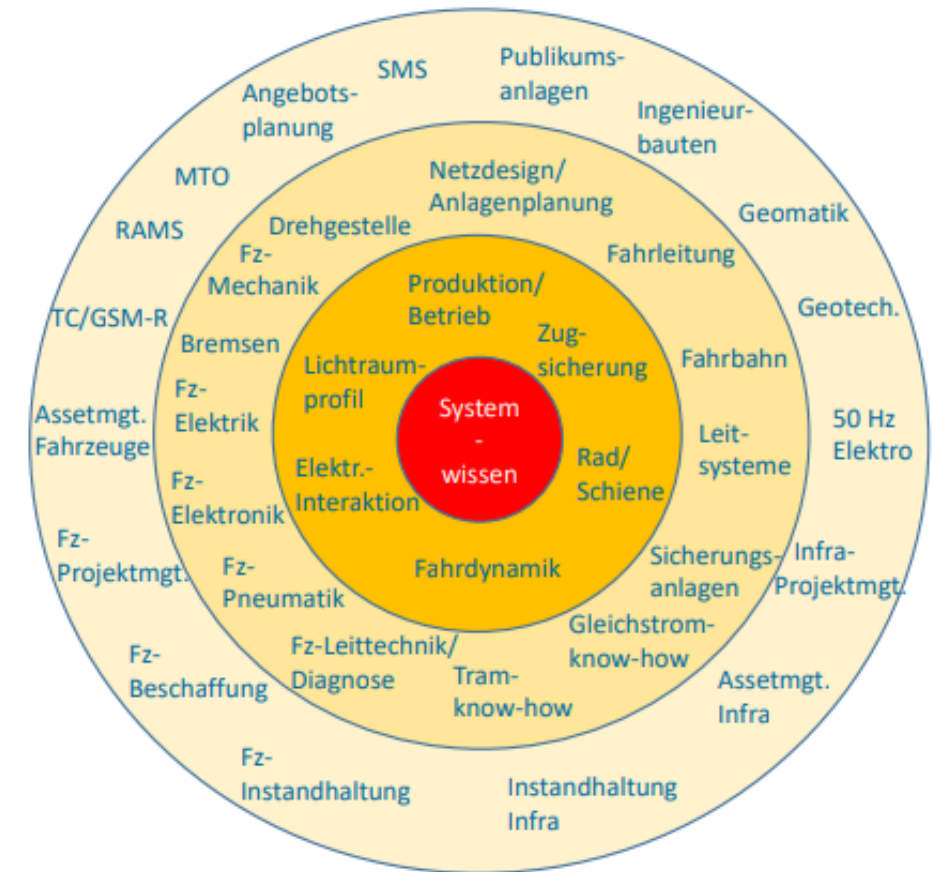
SMS

Publikums-
anlagen

Angebots-
planung

Ingenieur-
bauten

MTO

Netzdesign/
Anlagenplanung

RAMS

Drehgestelle

Geomatik

Fz-
Mechanik

Fahrleitung

Produktion/
Betrieb

TC/GSM-R

Geotech.

Bremsen

Zug-
sicherung

Lichtraum-
profil

Fahrbahn

Fz-
Elektrik

System
-
wissen

Assetmgt.
Fahrzeuge

Leit-
systeme

50 Hz
Elektro

Rad/
Schiene

Elektr.-
Interaktion

Fz-
Elektronik

Fahrdynamik

Fz-
Projektmgt.

Fz-
Pneumatik

Sicherungs-
anlagen

Infra-
Projektmgt.

Gleichstrom-
know-how

Fz-Leittechnik/
Diagnose

Fz-
Beschaffung

Tram-
know-how

Assetmgt.
Infra

Fz-
Instandhaltung

Instandhaltung
Infra